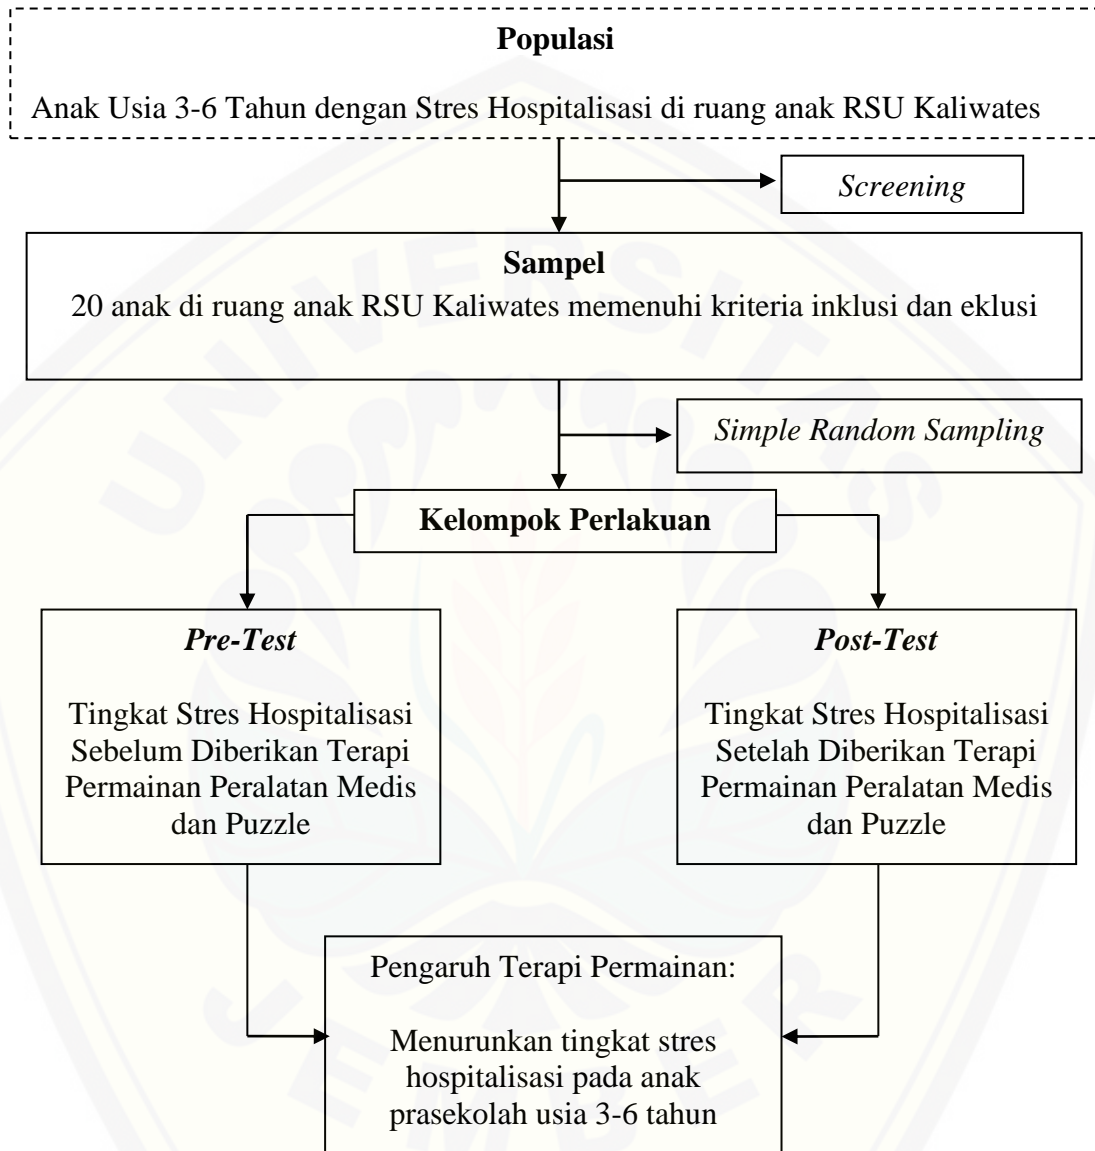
Populasi

Anak Usia 3-6 Tahun dengan Stres Hospitalisasi di ruang anak RSU Kaliwates

Screening

Sampel

20 anak di ruang anak RSU Kaliwates memenuhi kriteria inklusi dan eklusi

Simple Random Sampling

Kelompok Perlakuan

Pre-Test

Tingkat Stres Hospitalisasi Sebelum Diberikan Terapi Permainan Peralatan Medis dan Puzzle

Post-Test

Tingkat Stres Hospitalisasi Setelah Diberikan Terapi Permainan Peralatan Medis dan Puzzle

Pengaruh Terapi Permainan:

Menurunkan tingkat stres hospitalisasi pada anak prasekolah usia 3-6 tahun